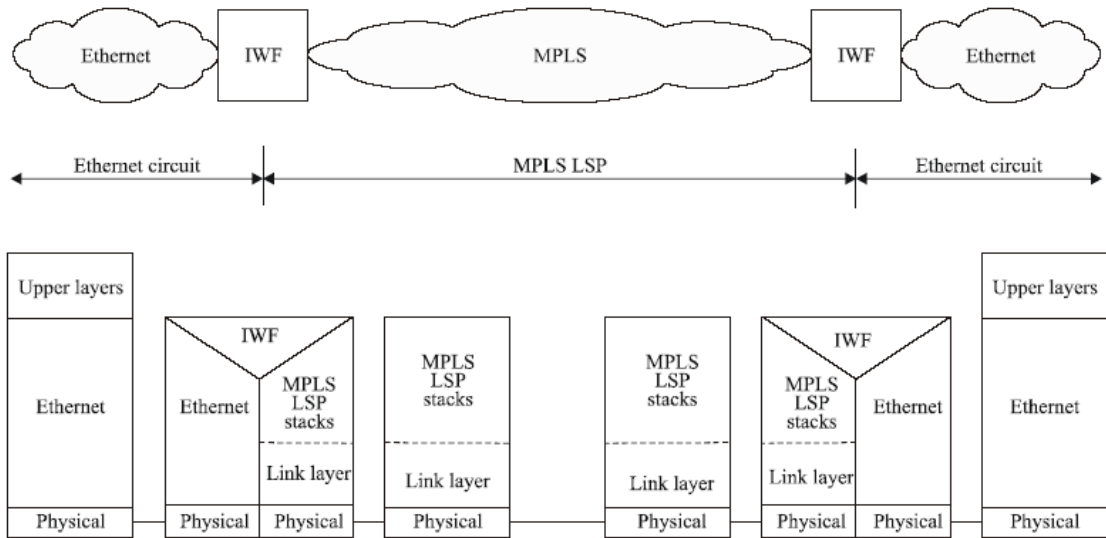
Ethernet
IWF
MPLS
IWF
Ethernet

Ethernet circuit
MPLS LSP
Ethernet circuit

Upper layers
Ethernet
Physical

IWF
Ethernet
MPLS LSP stacks
Link layer
Physical
Physical

MPLS LSP stacks
Link layer
Physical

MPLS LSP stacks
Link layer
Physical

IWF
MPLS LSP stacks
Link layer
Ethernet
Physical
Physical

Upper layers
Ethernet
Physical